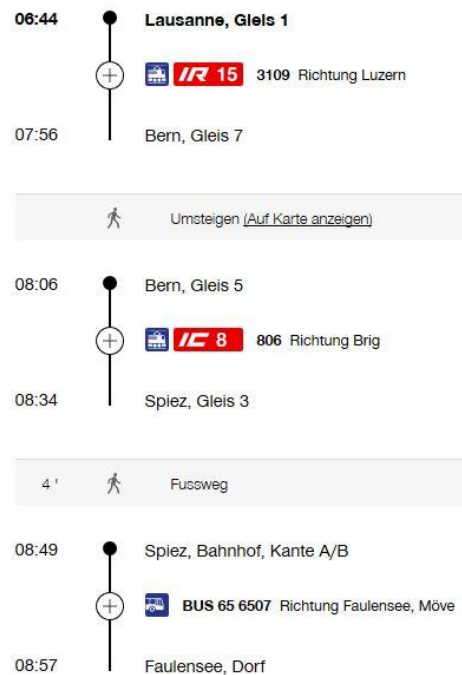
06:44 Lausanne, Gleis 1

IR 15 3109 Richtung Luzern

07:56 Bern, Gleis 7

Umsteigen (Auf Karte anzeigen)

08:06 Bern, Gleis 5

IC 8 806 Richtung Brig

08:34 Spiez, Gleis 3

4' Fussweg

08:49 Spiez, Bahnhof, Kante A/B

BUS 65 6507 Richtung Faulensee, Möve

08:57 Faulensee, Dorf